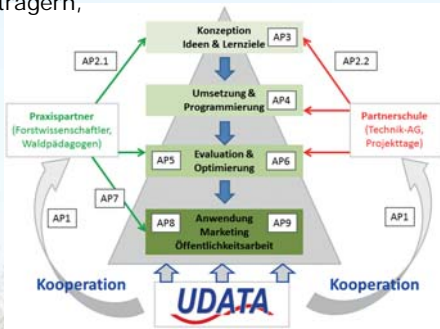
trägern,

Konzeption
Ideen & Lernziele
AP3

AP2.1

AP2.2

Umsetzung &
Programmierung
AP4

Praxispartner
(Forstwissenschaftler,
Waldpädagogen)

Partnerschule
(Technik-AG,
Projekttage)

AP5
Evaluation &
Optimierung
AP6

AP7

AP1

AP8
Anwendung
Marketing
Öffentlichkeitsarbeit
AP9

AP1

Kooperation

UDATA

Kooperation